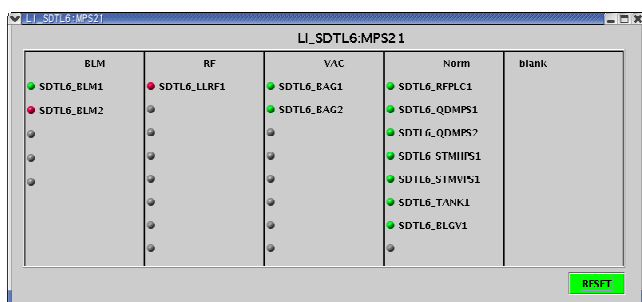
LI_SDTL6:MPS21

LI_SDTL6:MPS21

| BLM | RF | VAC | Norm | blank |
|---|---|---|---|---|
| SDTL6_BLM1 | SDTL6_LLRF1 | SDTL6_BAG1 | SDTL6_RFPLC1 | |
| SDTL6_BLM2 | | SDTL6_BAG2 | SDTL6_QDMPS1 | |
| | | | SDTL6_QDMPS2 | |
| | | | SDTL6_STMHPS1 | |
| | | | SDTL6_STMVPS1 | |
| | | | SDTL6_TANK1 | |
| | | | SDTL6_BLGV1 | |

RESET